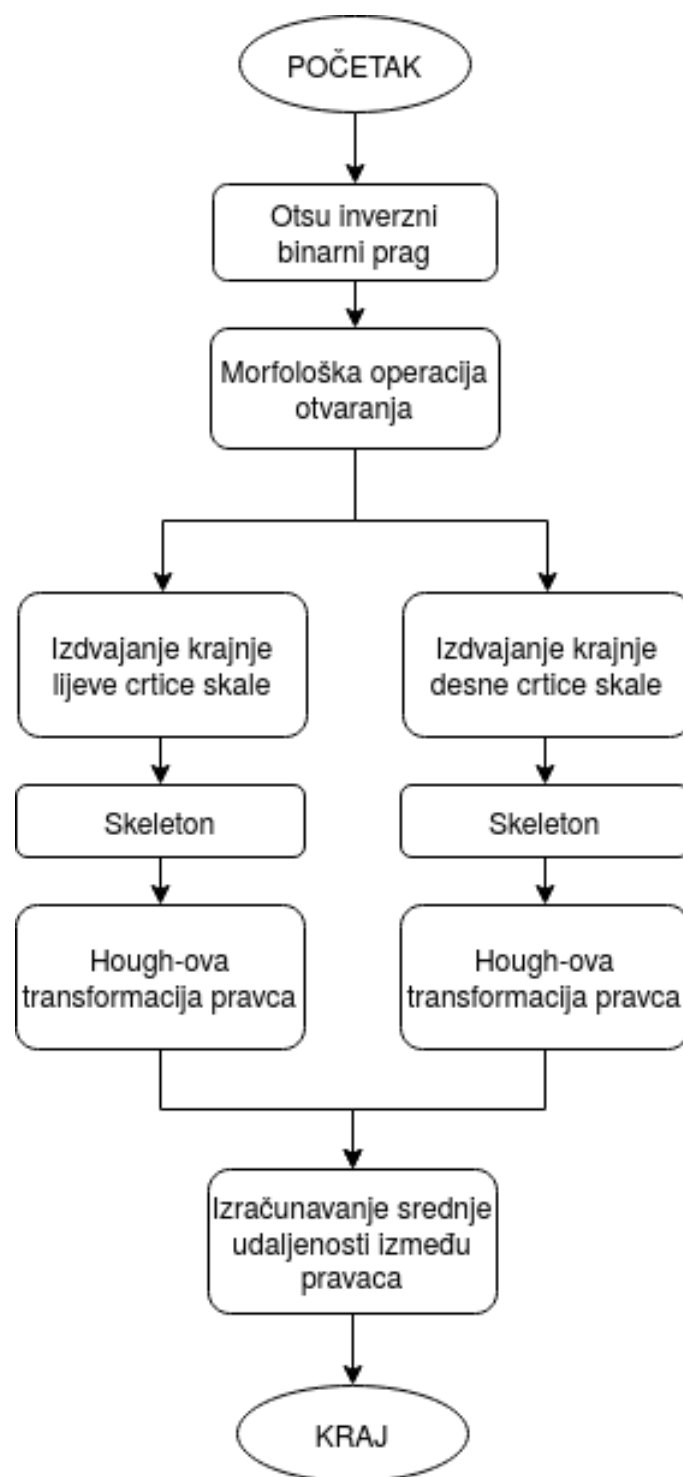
POČETAK

Otsu inverzni binarni prag

Morfološka operacija otvaranja

Izdvajanje krajnje lijeve crtice skale

Izdvajanje krajnje desne crtice skale

Skeleton

Skeleton

Hough-ova transformacija pravca

Hough-ova transformacija pravca

Izračunavanje srednje udaljenosti između pravaca

KRAJ